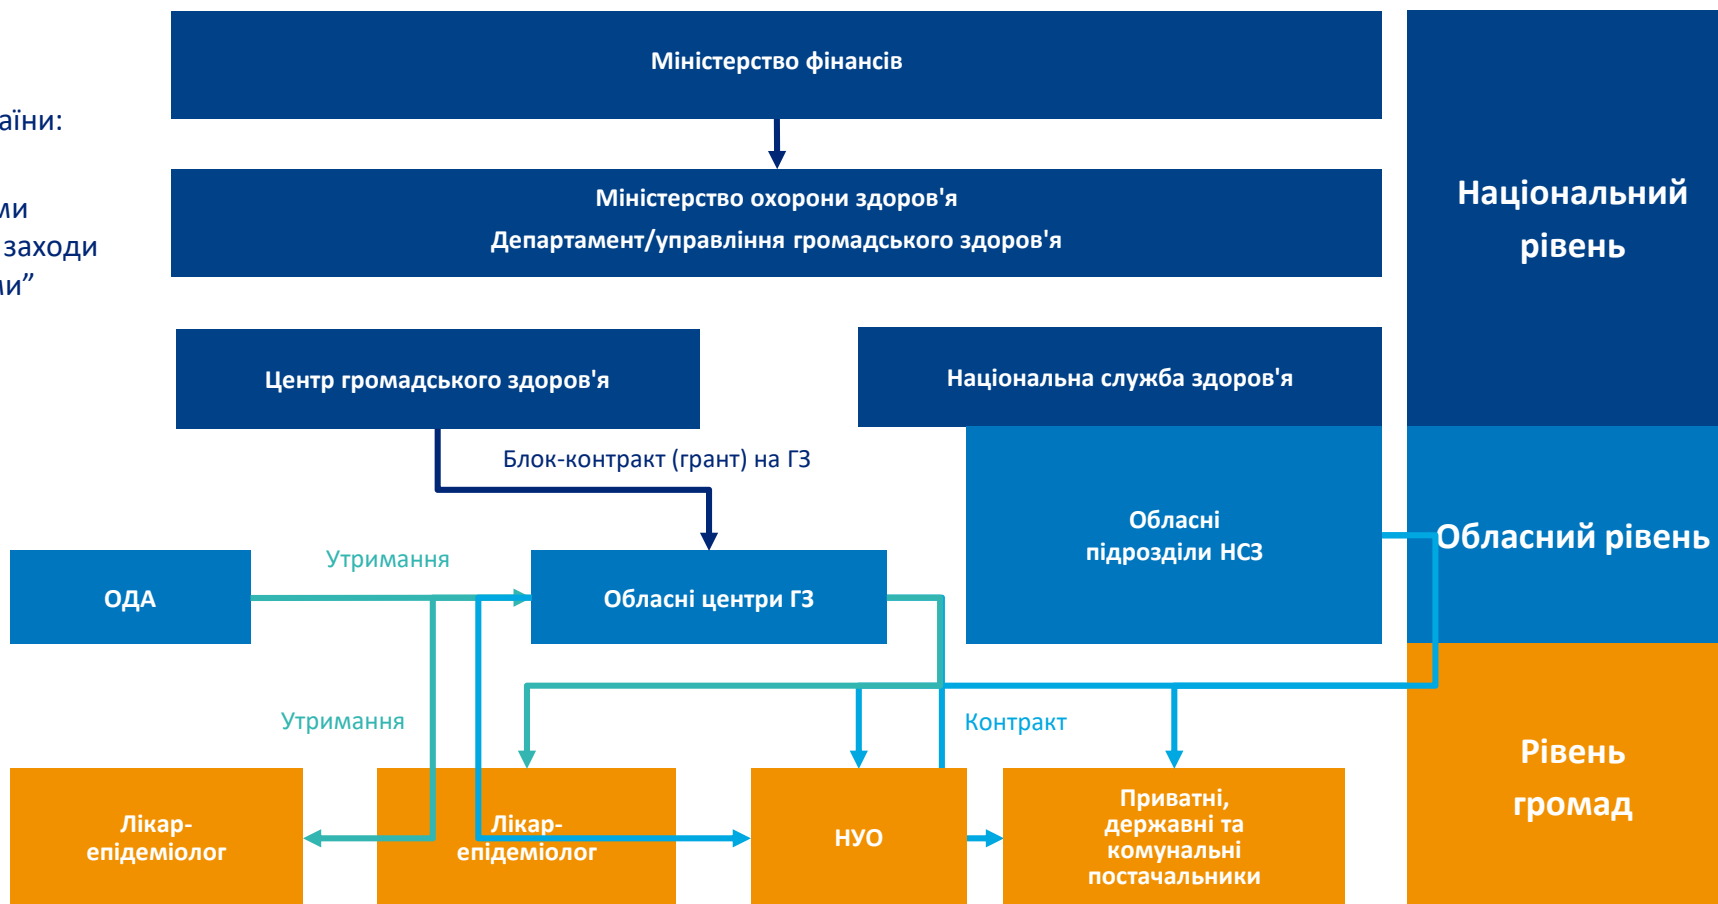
аїни:

ми
заходи
ми"

Міністерство фінансів

Міністерство охорони здоров'я
Департамент/управління громадського здоров'я

Національний рівень

Центр громадського здоров'я

Національна служба здоров'я

Блок-контракт (грант) на ГЗ

Обласні підрозділи НСЗ

Обласний рівень

Утримання

ОДА

Обласні центри ГЗ

Утримання

Контракт

Рівень громад

Лікар-епідеміолог

Лікар-епідеміолог

НУО

Приватні, державні та комунальні постачальники